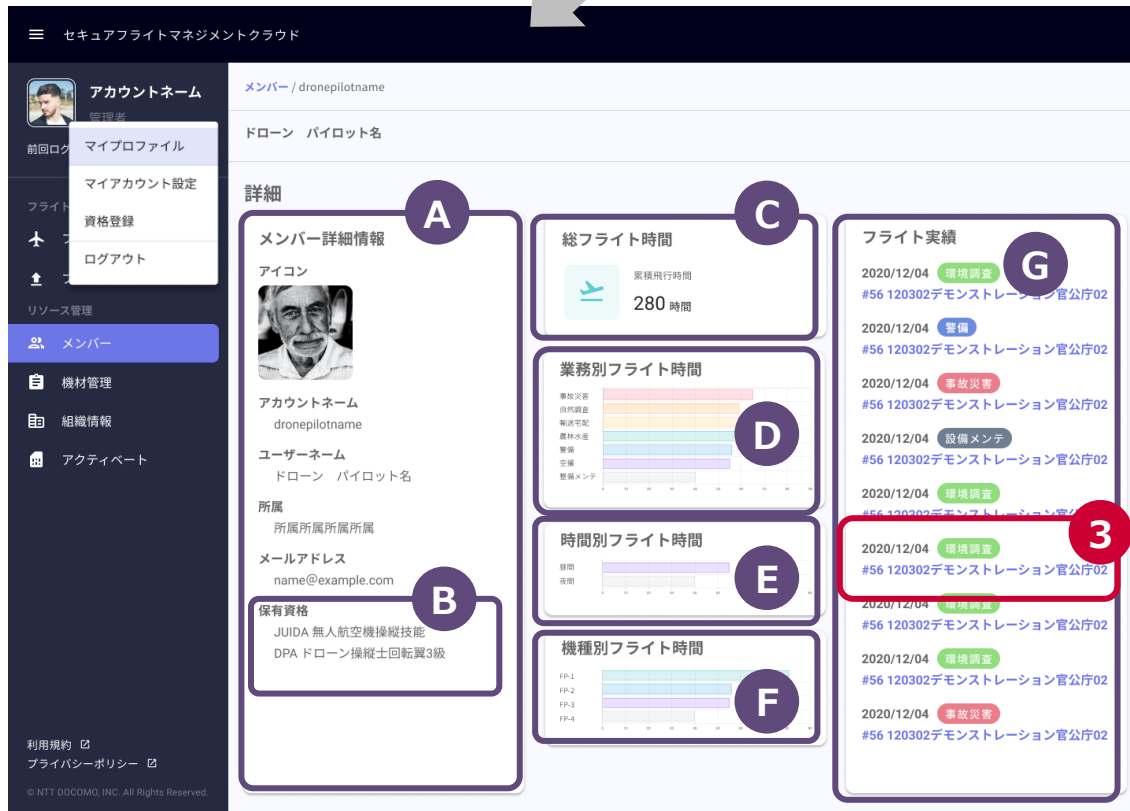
セキュアフライトマネジメントクラウド

アカウントネーム
管理者
前回ログ
マイプロファイル
マイアカウント設定
資格登録
ログアウト
フライト
リソース管理
メンバー
機材管理
組織情報
アクティベート

利用規約
プライバシーポリシー
© NTT DOCOMO, INC. All Rights Reserved.

メンバー / dronepilotname

ドローン　パイロット名

詳細

A
メンバー詳細情報
アイコン
アカウントネーム
dronepilotname
ユーザーネーム
ドローン　パイロット名
所属
所属所属所属所属
メールアドレス
name@example.com
B
保有資格
JUIDA 無人航空機操縦技能
DPA ドローン操縦士回転翼3級

C
総フライト時間
累積飛行時間
280 時間

D
業務別フライト時間
事故災害
自然調査
輸送宅配
農林水産
警備
空撮
整備メンテ

E
時間別フライト時間
昼間
夜間

F
機種別フライト時間
FP-1
FP-2
FP-3
FP-4

G
フライト実績
2020/12/04 環境調査
#56 120302デモンストレーション官公庁02
2020/12/04 警備
#56 120302デモンストレーション官公庁02
2020/12/04 事故災害
#56 120302デモンストレーション官公庁02
2020/12/04 設備メンテ
#56 120302デモンストレーション官公庁02
2020/12/04 環境調査
#56 120302デモンストレーション官公庁02
3
2020/12/04 環境調査
#56 120302デモンストレーション官公庁02
2020/12/04 環境調査
#56 120302デモンストレーション官公庁02
2020/12/04 環境調査
#56 120302デモンストレーション官公庁02
2020/12/04 事故災害
#56 120302デモンストレーション官公庁02